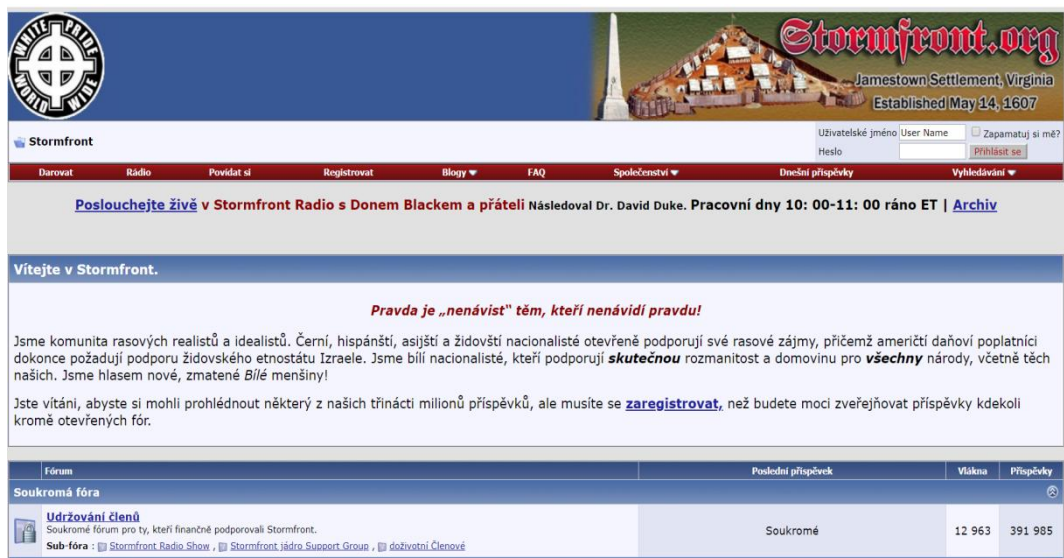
WHITE PRIDE WORLD WIDE

Stormfront.org
Jamestown Settlement, Virginia
Established May 14, 1607

Stormfront

Uživatelské jméno User Name
Zapamatuj si mě?
Heslo
Přihlásit se

Darovat | Rádio | Povídat si | Registrovat | Blogy | FAQ | Společenství | Dnešní příspěvky | Vyhledávání

Poslouchejte živě v Stormfront Radio s Donem Blackem a přáteli Následoval Dr. David Duke. Pracovní dny 10: 00-11: 00 ráno ET | Archiv

Vítejte v Stormfront.

Pravda je „nenávist" těm, kteří nenávidí pravdu!

Jsme komunita rasových realistů a idealistů. Černí, hispánští, asijští a židovští nacionalisté otevřeně podporují své rasové zájmy, přičemž američtí daňoví poplatníci dokonce požadují podporu židovského etnostátu Izraele. Jsme bílí nacionalisté, kteří podporují *skutečnou* rozmanitost a domovinu pro **všechny** národy, včetně těch našich. Jsme hlasem nové, zmatené *Bílé* menšiny!

Jste vítáni, abyste si mohli prohlédnout některý z našich třinácti milionů příspěvků, ale musíte se zaregistrovat, než budete moci zveřejňovat příspěvky kdekoli kromě otevřených fór.

| Fórum | Poslední příspěvek | Vlákna | Příspěvky |
|---|---|---|---|
| Soukromá fóra | | | |
| Udržování členů<br>Soukromé fórum pro ty, kteří finančně podporovali Stormfront.<br>Sub-fóra : Stormfront Radio Show , Stormfront jádro Support Group , doživotní Členové | Soukromé | 12 963 | 391 985 |